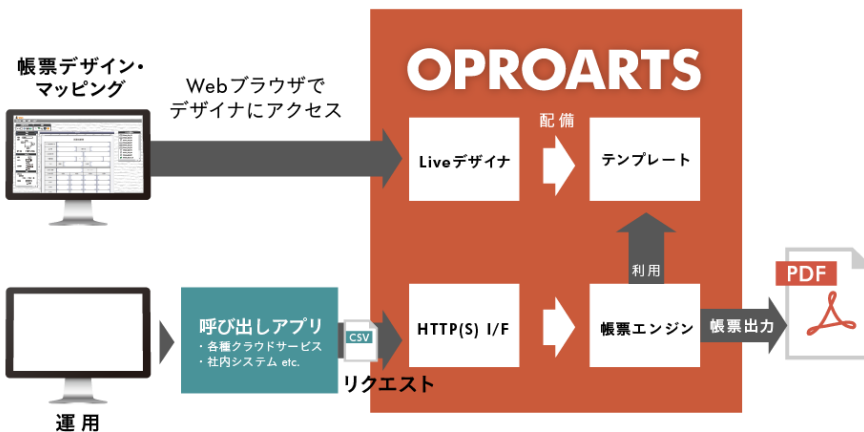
帳票デザイン・マッピング

Webブラウザでデザイナにアクセス

OPROARTS

Liveデザイナ

配備

テンプレート

利用

HTTP(S) I/F

帳票エンジン

帳票出力

PDF

呼び出しアプリ
・各種クラウドサービス
・社内システム etc.

CSV

リクエスト

運用